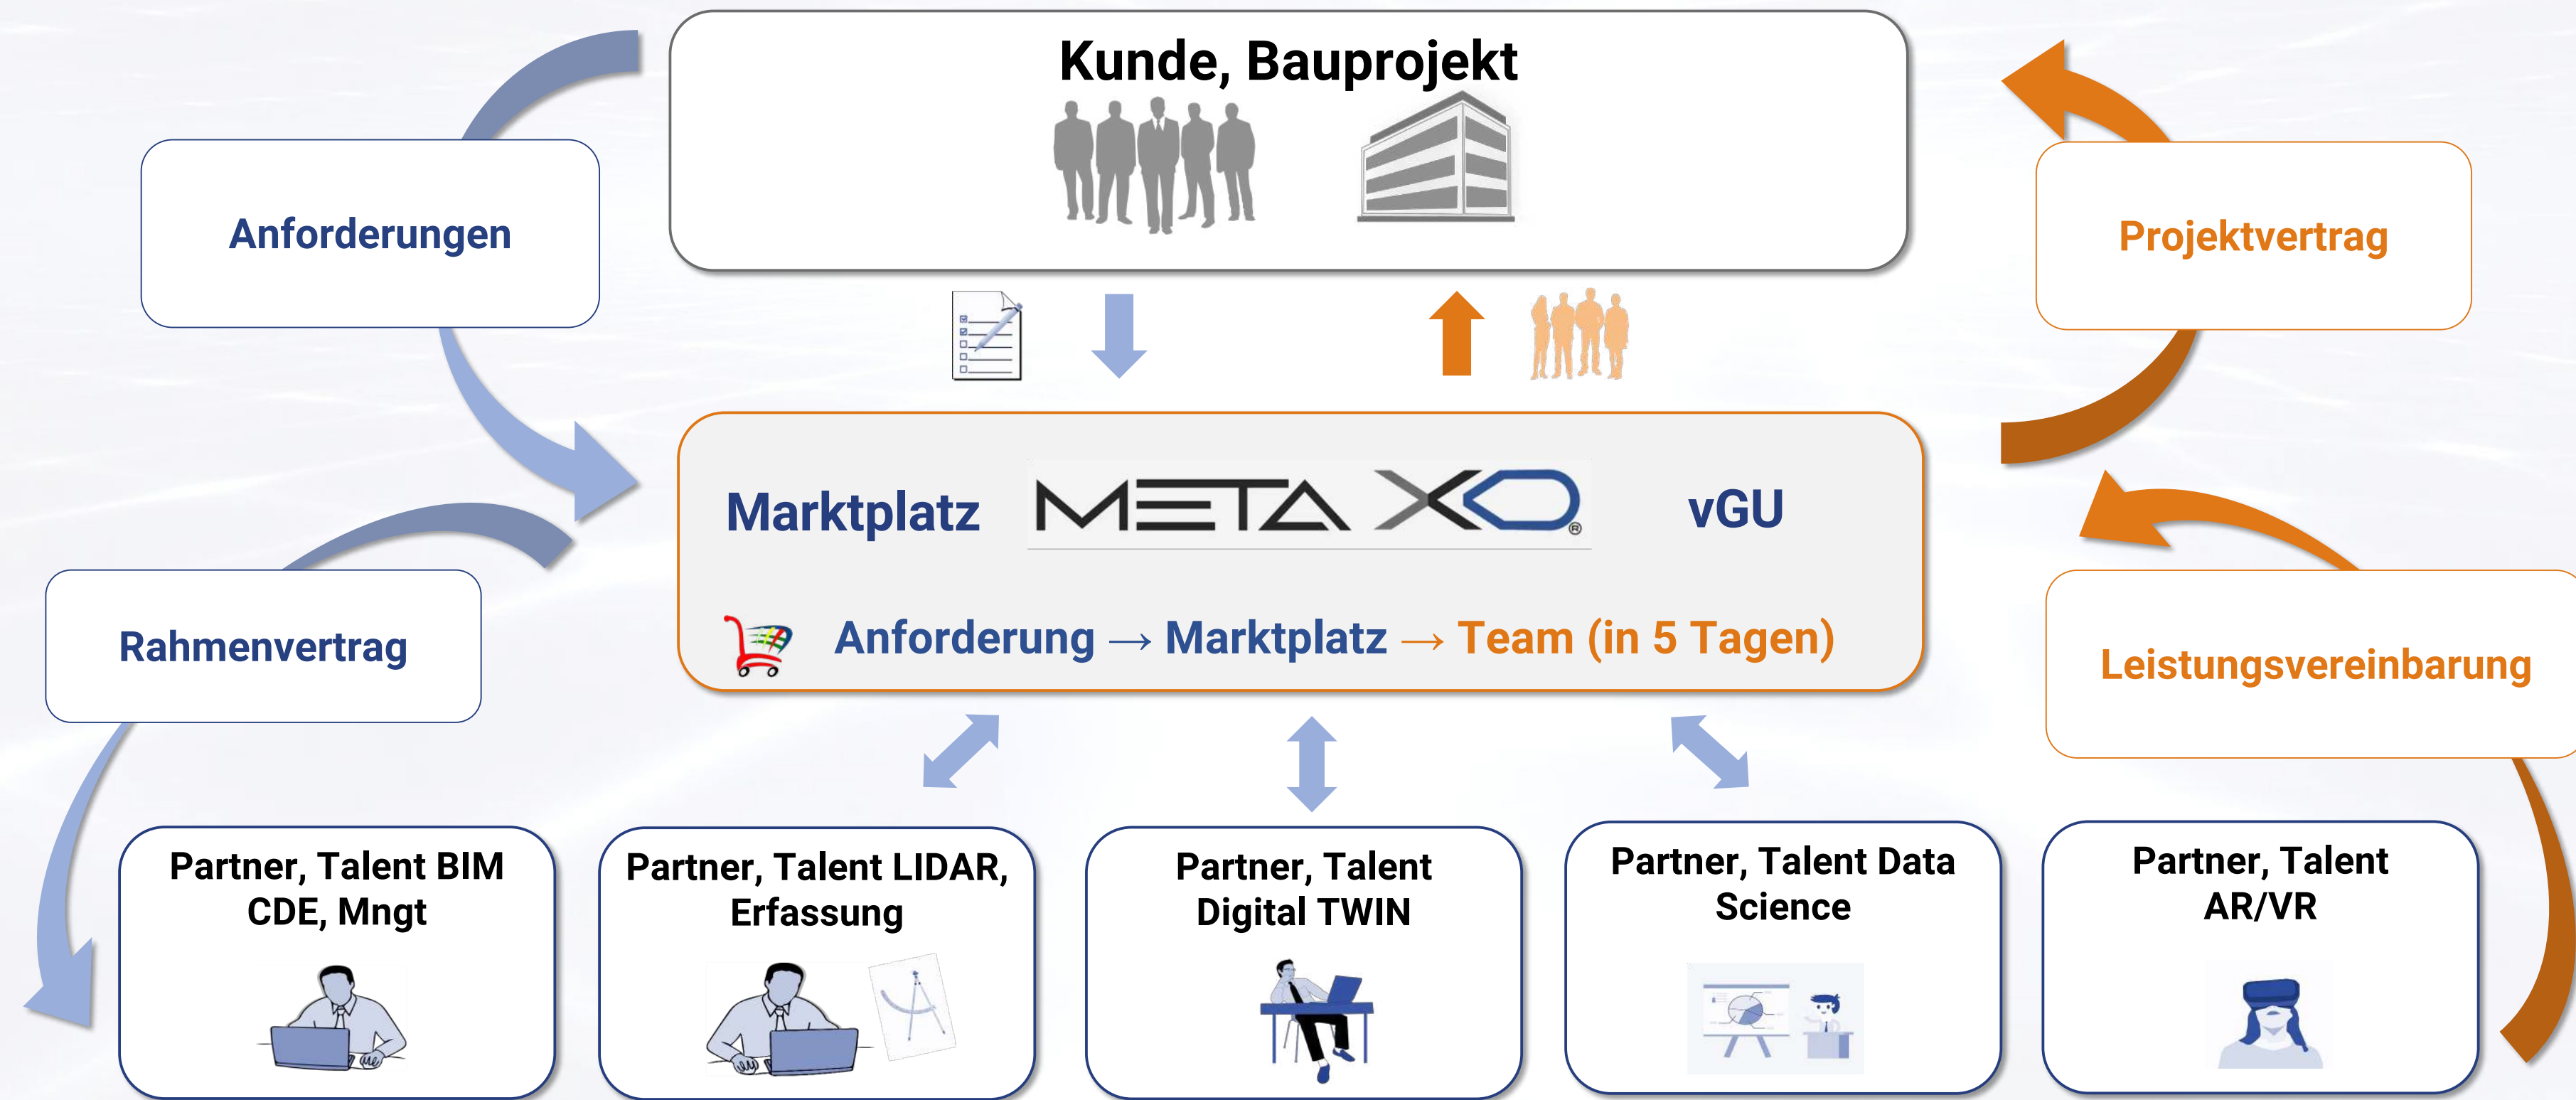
Kunde, Bauprojekt

Anforderungen

Projektvertrag

Marktplatz METAXO vGU

Anforderung → Marktplatz → Team (in 5 Tagen)

Rahmenvertrag

Leistungsvereinbarung

Partner, Talent BIM CDE, Mngt

Partner, Talent LIDAR, Erfassung

Partner, Talent Digital TWIN

Partner, Talent Data Science

Partner, Talent AR/VR